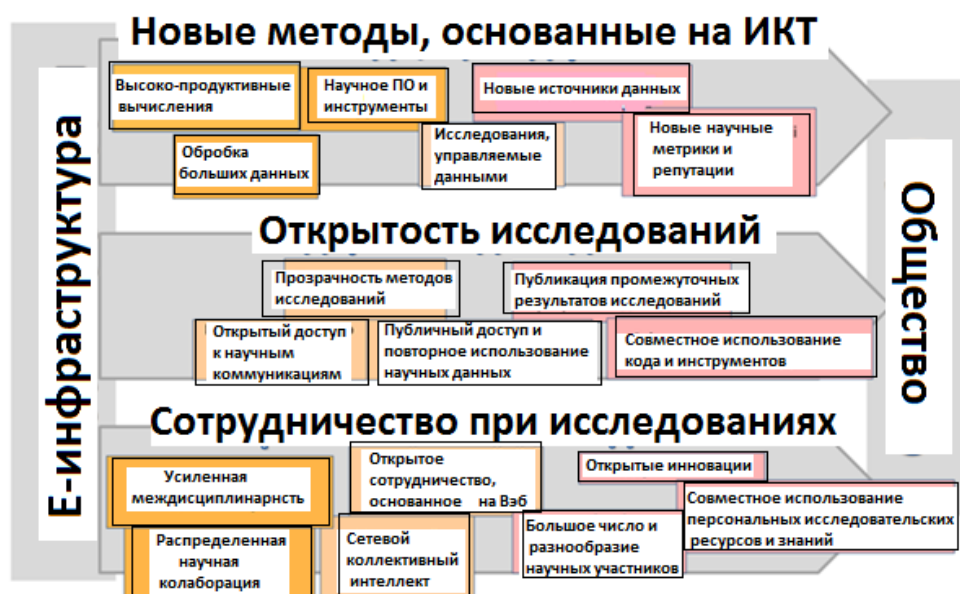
Новые методы, основанные на ИКТ

Высоко-продуктивные вычисления

Научное ПО и инструменты

Новые источники данных

Обробка больших данных

Исследования, управляемые данными

Новые научные метрики и репутации

Открытость исследований

Прозрачность методов исследований

Публикация промежуточных результатов исследований

Открытый доступ к научным коммуникациям

Публичный доступ и повторное использование научных данных

Совместное использование кода и инструментов

Сотрудничество при исследованиях

Усиленная междисциплинарнсть

Открытое сотрудничество, основанное на Вэб

Открытые инновации

Совместное использование персональных исследовательских ресурсов и знаний

Распределенная научная колаборация

Сетевой коллективный интеллект

Большое число и разнообразие научных участников

Е-инфраструктура

Общество